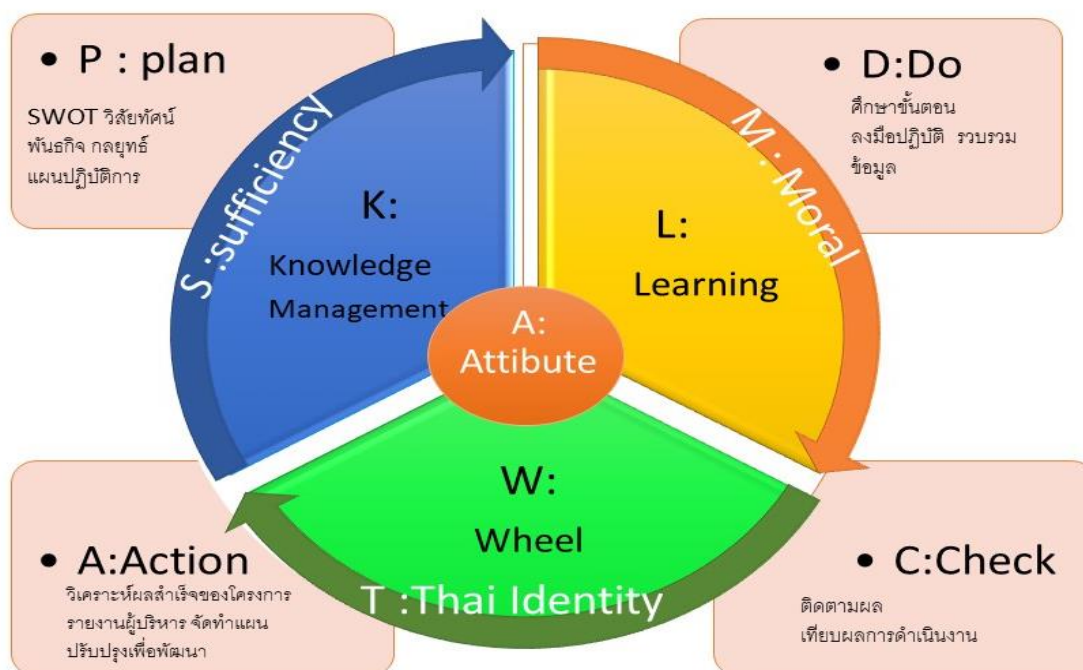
• P : plan

SWOT วิสัยทัศน์ พันธกิจ กลยุทธ์ แผนปฏิบัติการ

• D:Do

ศึกษาขั้นตอน ลงมือปฏิบัติ รวบรวมข้อมูล

S :sufficiency

M : Moral

K: Knowledge Management

L: Learning

A: Attibute

W: Wheel

T :Thai Identity

• A:Action

วิเคราะห์ผลสำเร็จของโครงการ รายงานผู้บริหาร จัดทำแผนปรับปรุงเพื่อพัฒนา

• C:Check

ติดตามผล เทียบผลการดำเนินงาน